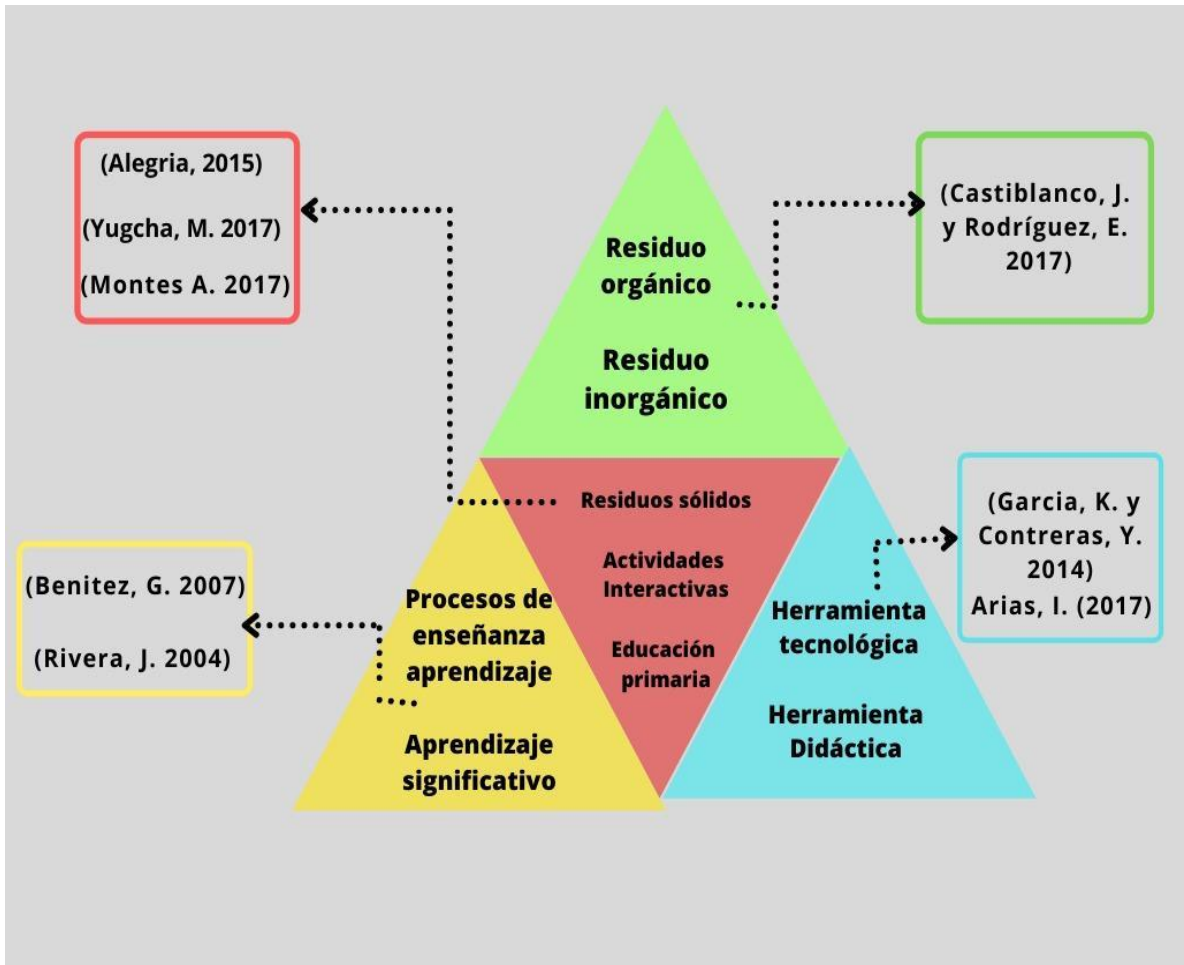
(Alegria, 2015)

(Yugcha, M. 2017)

(Montes A. 2017)

Residuo orgánico

Residuo inorgánico

(Castiblanco, J. y Rodríguez, E. 2017)

Residuos sólidos

Actividades Interactivas

Educación primaria

(Benitez, G. 2007)

(Rivera, J. 2004)

Procesos de enseñanza aprendizaje

Aprendizaje significativo

Herramienta tecnológica

Herramienta Didáctica

(Garcia, K. y Contreras, Y. 2014)
Arias, I. (2017)